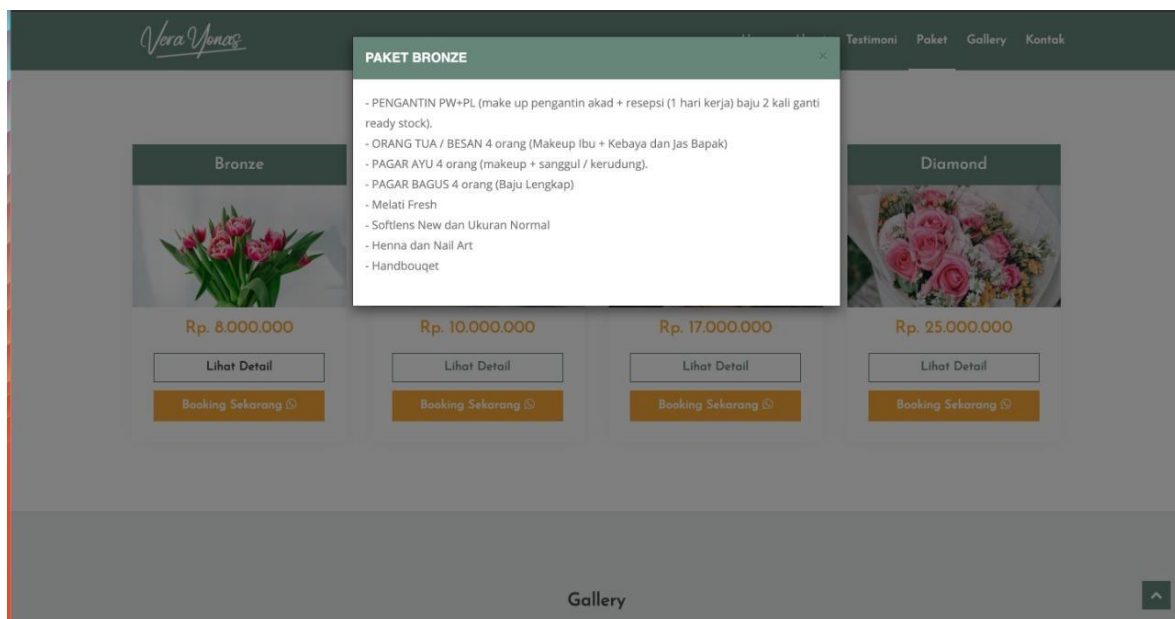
Vora Yonas

Testimoni Paket Gallery Kontak

PAKET BRONZE

×

- PENGANTIN PW+PL (make up pengantin akad + resepsi (1 hari kerja) baju 2 kali ganti ready stock).
- ORANG TUA / BESAN 4 orang (Makeup Ibu + Kebaya dan Jas Bapak)
- PAGAR AYU 4 orang (makeup + sanggul / kerudung).
- PAGAR BAGUS 4 orang (Baju Lengkap)
- Melati Fresh
- Softlens New dan Ukuran Normal
- Henna dan Nail Art
- Handbouqet

Bronze

Diamond

Rp. 8.000.000

Lihat Detail

Booking Sekarang

Rp. 10.000.000

Lihat Detail

Booking Sekarang

Rp. 17.000.000

Lihat Detail

Booking Sekarang

Rp. 25.000.000

Lihat Detail

Booking Sekarang

Gallery